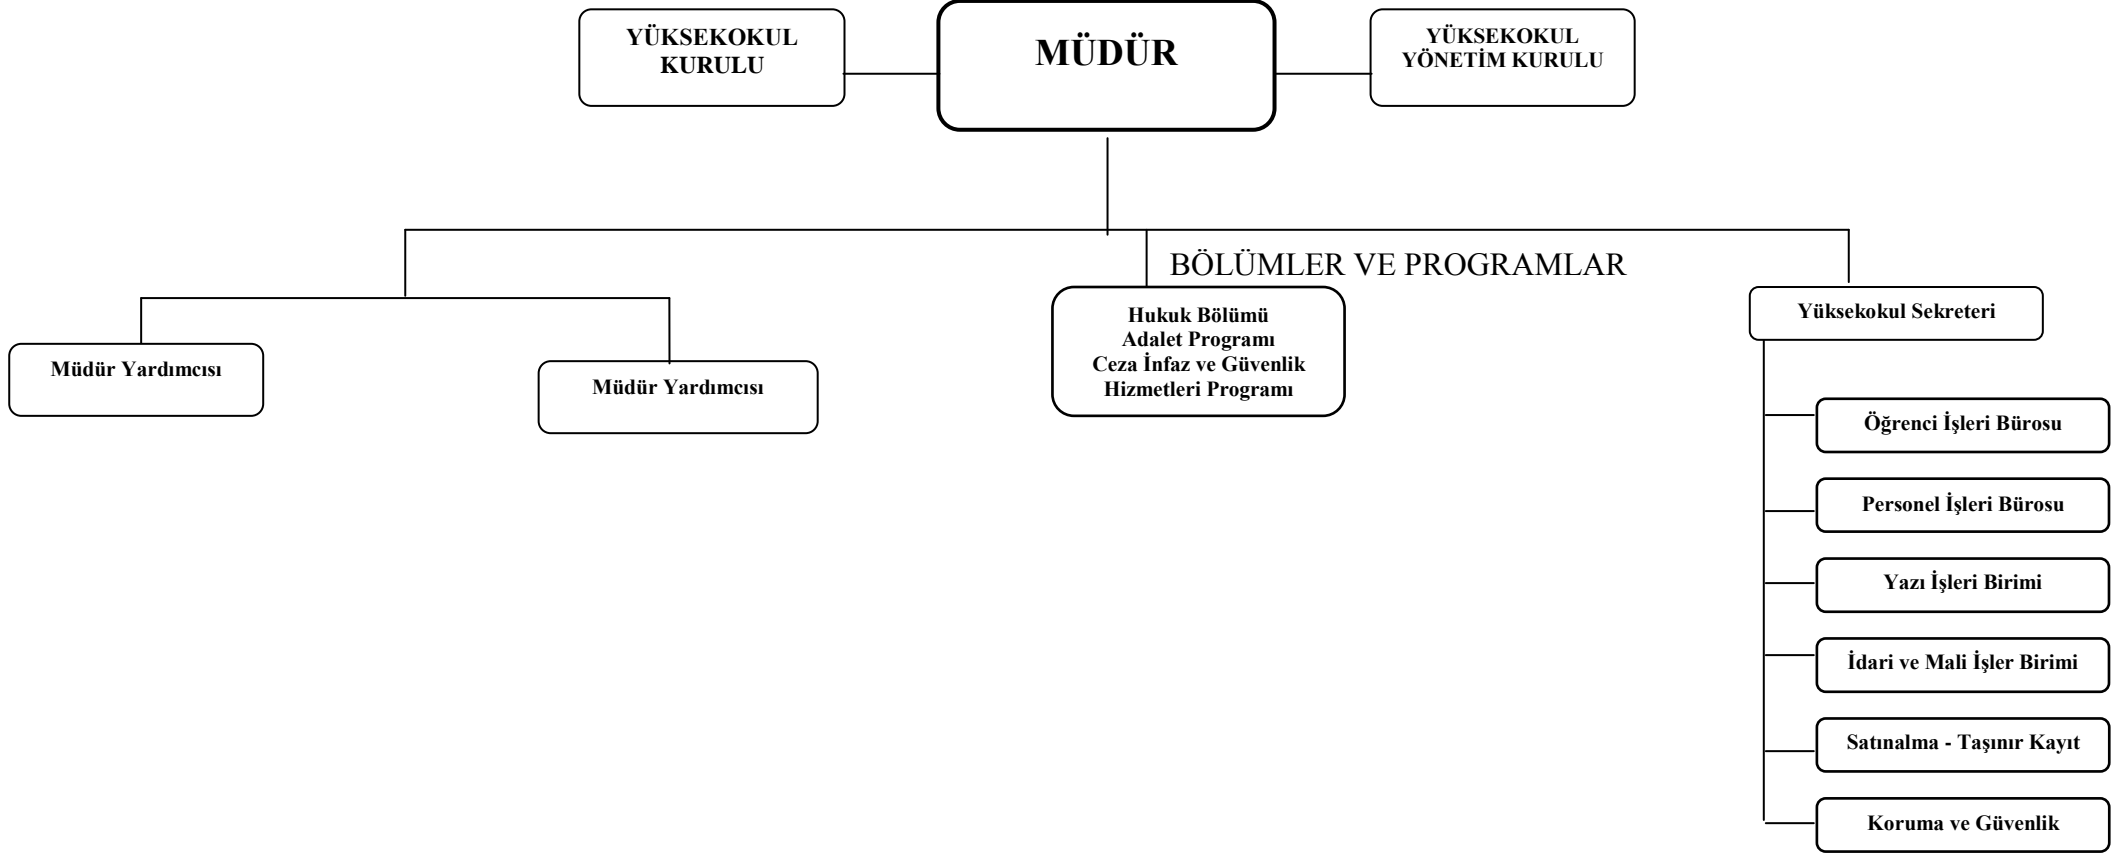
YÜKSEKOKUL KURULU

MÜDÜR

YÜKSEKOKUL YÖNETİM KURULU

BÖLÜMLER VE PROGRAMLAR

Müdür Yardımcısı

Müdür Yardımcısı

Hukuk Bölümü
Adalet Programı
Ceza İnfaz ve Güvenlik Hizmetleri Programı

Yüksekokul Sekreteri

Öğrenci İşleri Bürosu

Personel İşleri Bürosu

Yazı İşleri Birimi

İdari ve Mali İşler Birimi

Satınalma - Taşınır Kayıt

Koruma ve Güvenlik